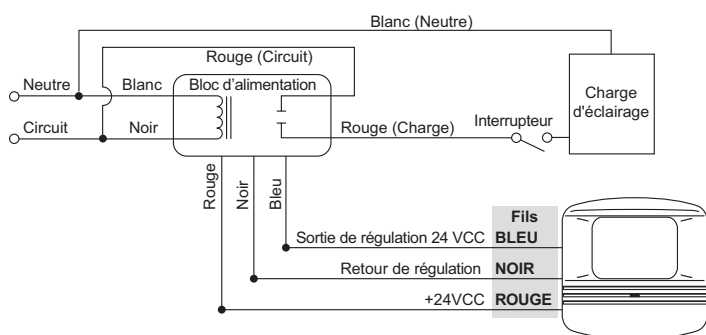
Blanc (Neutre)

Rouge (Circuit)

Neutre

Blanc

Bloc d'alimentation

Charge d'éclairage

Circuit

Noir

Rouge (Charge)

Interrupteur

Rouge

Noir

Bleu

Fils

Sortie de régulation 24 VCC BLEU

Retour de régulation NOIR

+24VCC ROUGE